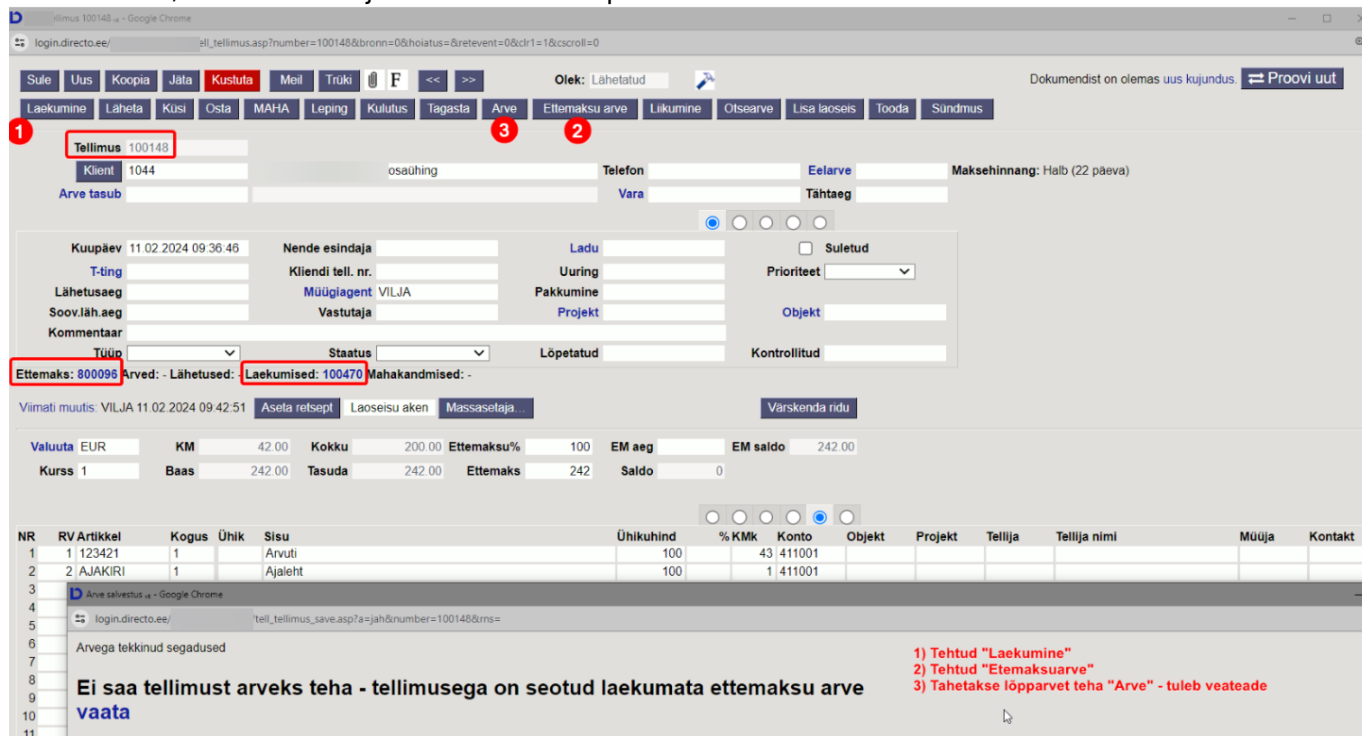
tellimus 100148 - Google Chrome
login.directo.ee/ tell_tellimus.asp?number=100148&bronn=0&hoiatus=&retevent=0&clr1=1&cscroll=0

Sule Uus Koopia Jäta Kustuta Meil Trüki F << >> Olek: Lähetatud Dokumendist on olemas uus kujundus. Proovi uut
Laekumine Läheta Küsi Osta MAHA Leping Kulutus Tagasta Arve Ettemaksu arve Liikumine Otsearve Lisa laoseis Tooda Sündmus
1 3 2
Tellimus 100148
Klient 1044 osaühing Telefon Eelarve Maksehinnang: Halb (22 päeva)
Arve tasub Vara Tähtaeg

Kuupäev 11.02.2024 09:36:46 Nende esindaja Ladu Suletud
T-ting Kliendi tell. nr. Uuring Prioriteet
Lähetusaeg Müügiagent VILJA Pakkumine
Soov.läh.aeg Vastutaja Projekt Objekt
Kommentaar
Tüüp Staatus Lõpetatud Kontrollitud
Ettemaks: 800096 Arved: - Lähetused: - Laekumised: 100470 Mahakandmised: -
Viimati muutis: VILJA 11.02.2024 09:42:51 Aseta retsept Laoseisu aken Massasetaja... Värskenda ridu

| Valuuta | EUR | KM | 42.00 | Kokku | 200.00 | Ettemaksu% | 100 | EM aeg | | EM saldo | 242.00 |
|---|---|---|---|---|---|---|---|---|---|---|---|
| Kurss | 1 | Baas | 242.00 | Tasuda | 242.00 | Ettemaks | 242 | Saldo | 0 | | |

| NR | RV | Artikkel | Kogus | Ühik | Sisu | Ühikuhind | % | KMk | Konto | Objekt | Projekt | Tellija | Tellija nimi | Müüja | Kontakt |
|---|---|---|---|---|---|---|---|---|---|---|---|---|---|---|---|
| 1 | 1 | 123421 | 1 | | Arvuti | 100 | | 43 | 411001 | | | | | | |
| 2 | 2 | AJAKIRI | 1 | | Ajaleht | 100 | | 1 | 411001 | | | | | | |

3
4
5
6
7
8
9
10
11

Arve salvestus - Google Chrome
login.directo.ee/ tell_tellimus_save.asp?a=jah&number=100148&rns=
Arvega tekkinud segadused
Ei saa tellimust arveks teha - tellimusega on seotud laekumata ettemaksu arve
vaata

1) Tehtud "Laekumine"
2) Tehtud "Etemaksuarve"
3) Tahetakse lõpparvet teha "Arve" - tuleb veateade